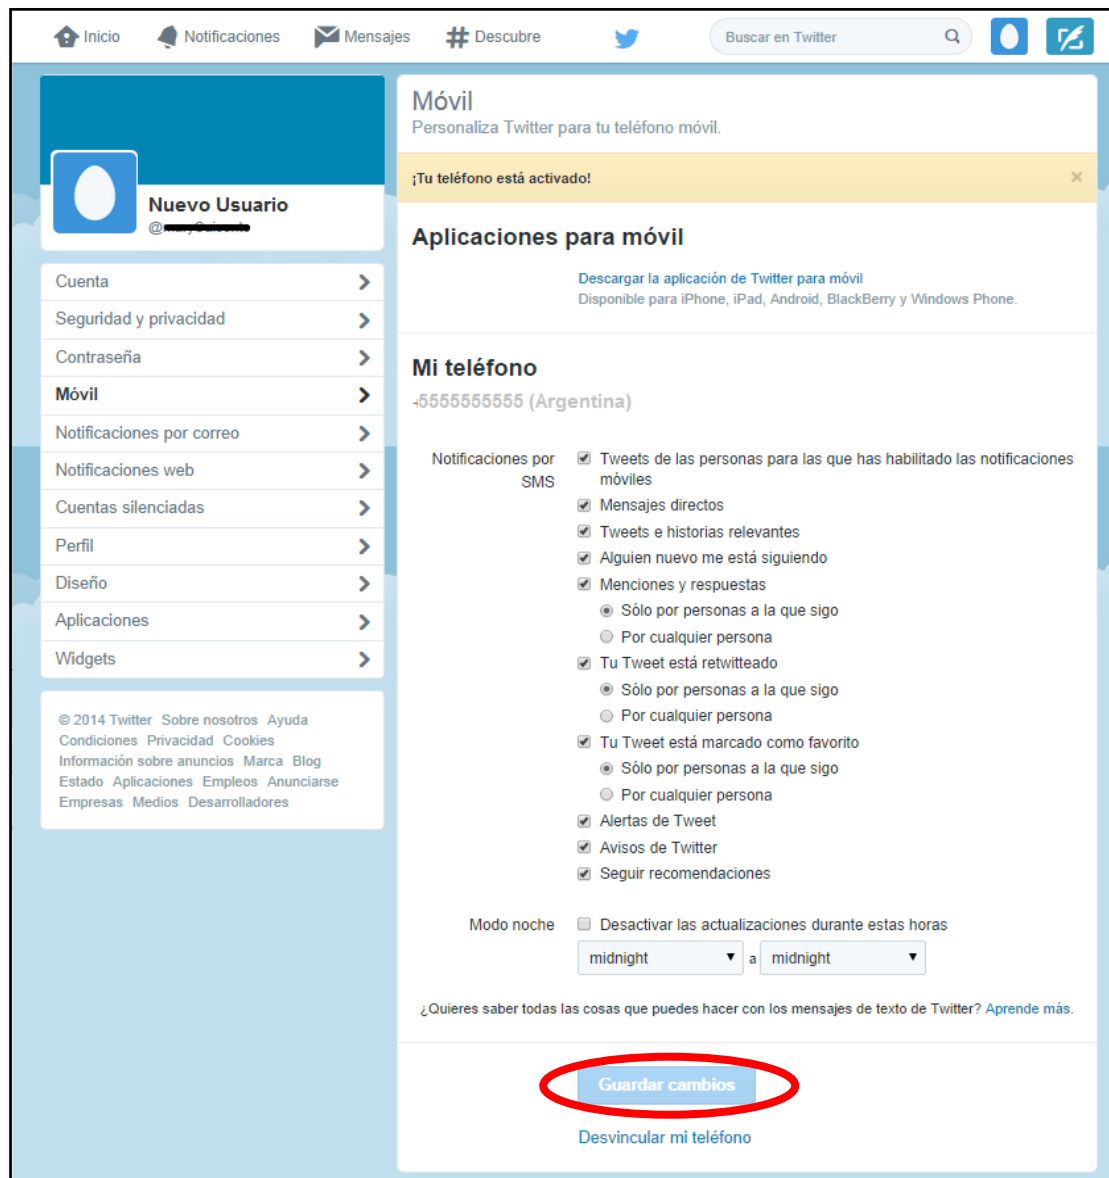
Inicio Notificaciones Mensajes Descubre

Buscar en Twitter

Nuevo Usuario
@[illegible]

Cuenta
Seguridad y privacidad
Contraseña
Móvil
Notificaciones por correo
Notificaciones web
Cuentas silenciadas
Perfil
Diseño
Aplicaciones
Widgets

© 2014 Twitter Sobre nosotros Ayuda Condiciones Privacidad Cookies Información sobre anuncios Marca Blog Estado Aplicaciones Empleos Anunciarse Empresas Medios Desarrolladores

Móvil
Personaliza Twitter para tu teléfono móvil.

¡Tu teléfono está activado!

Aplicaciones para móvil

Descargar la aplicación de Twitter para móvil
Disponible para iPhone, iPad, Android, BlackBerry y Windows Phone.

Mi teléfono

+5555555555 (Argentina)

Notificaciones por SMS
Tweets de las personas para las que has habilitado las notificaciones móviles
Mensajes directos
Tweets e historias relevantes
Alguien nuevo me está siguiendo
Menciones y respuestas
Sólo por personas a la que sigo
Por cualquier persona
Tu Tweet está retwitteado
Sólo por personas a la que sigo
Por cualquier persona
Tu Tweet está marcado como favorito
Sólo por personas a la que sigo
Por cualquier persona
Alertas de Tweet
Avisos de Twitter
Seguir recomendaciones

Modo noche
Desactivar las actualizaciones durante estas horas
midnight a midnight

¿Quieres saber todas las cosas que puedes hacer con los mensajes de texto de Twitter? Aprende más.

Guardar cambios

Desvincular mi teléfono